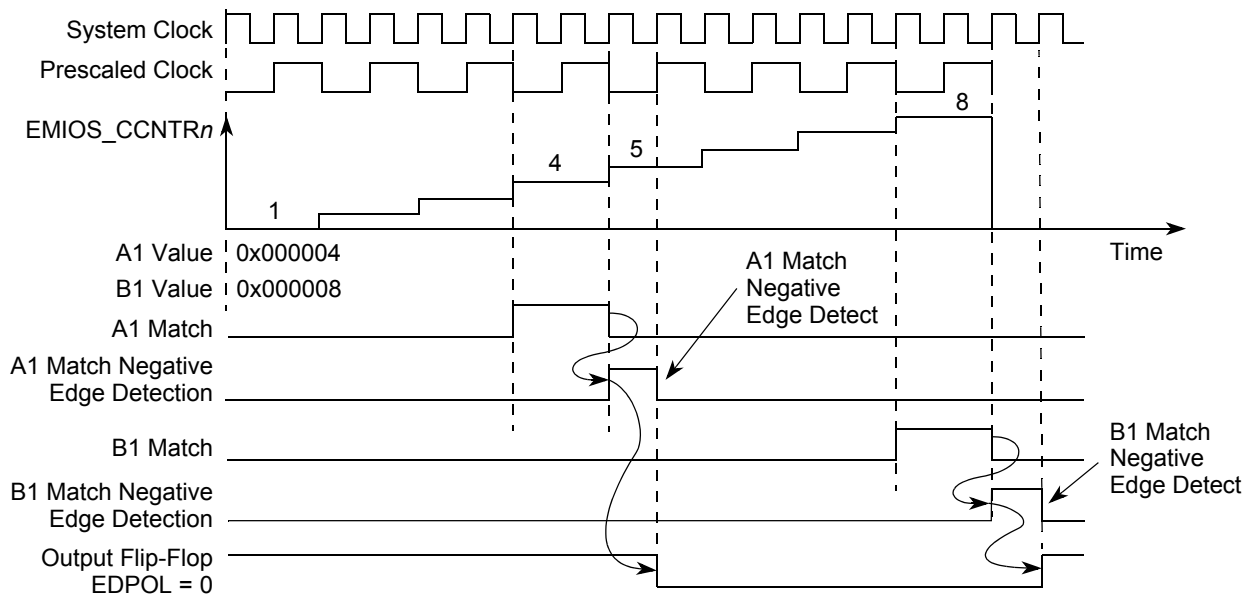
System Clock
Prescaled Clock
EMIOS_CCNTR$n$
1
4
5
8
Time
A1 Value 0x000004
B1 Value 0x000008
A1 Match
A1 Match Negative Edge Detect
A1 Match Negative Edge Detection
B1 Match
B1 Match Negative Edge Detect
B1 Match Negative Edge Detection
Output Flip-Flop EDPOL = 0